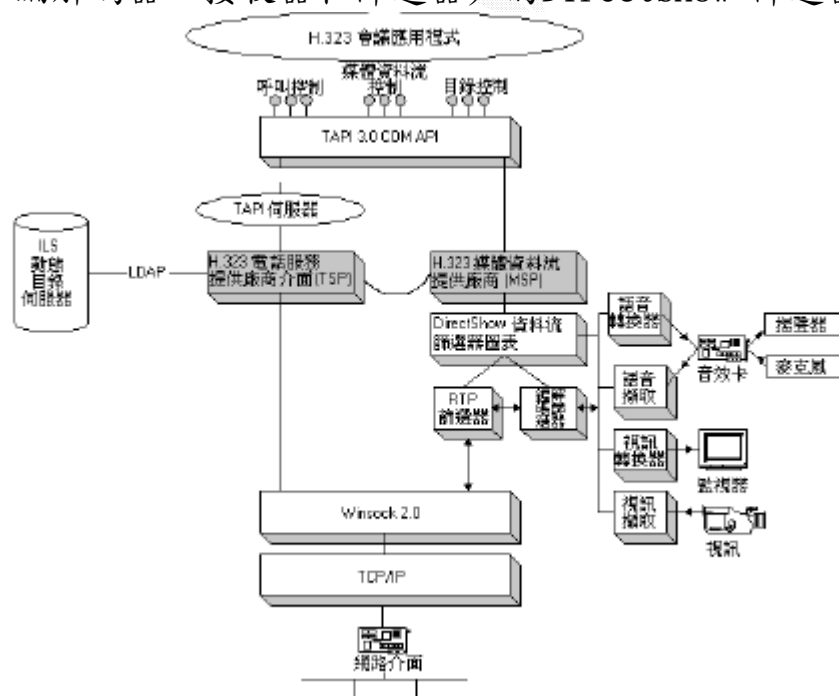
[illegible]

H.323 會議應用程式

呼叫控制

媒體資料流控制

目錄控制

TAPI 3.0 COM API

TAPI 伺服器

ILS 動態目錄伺服器

LDAP

H.323 電話服務提供廠商介面 (TSP)

H.323 媒體資料流提供廠商 (MSP)

DirectShow 資料流篩選器圖表

語音轉換器

語音擷取

音效卡

揚聲器

麥克風

RTP 篩選器

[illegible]

視訊轉換器

監視器

視訊擷取

視訊

Winsock 2.0

TCP/IP

網路介面